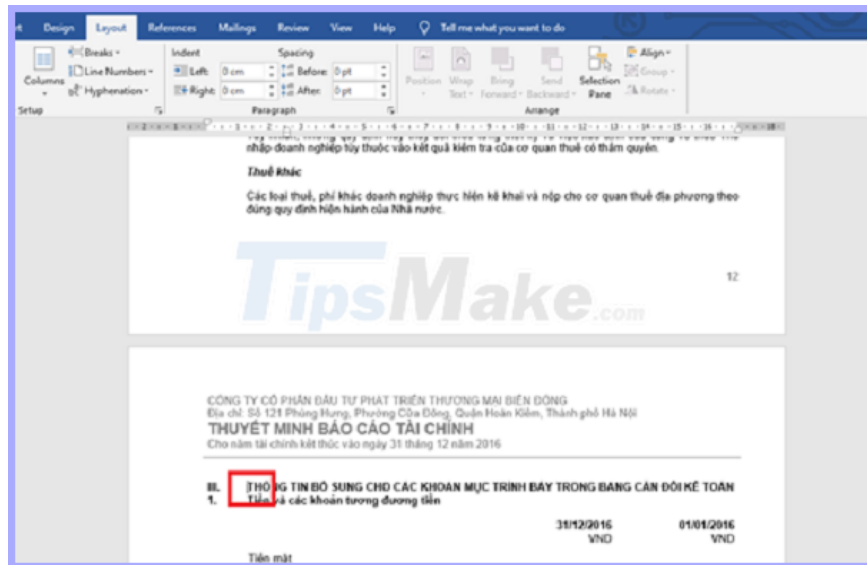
Design Layout References Mailings Review View Help Tell me what you want to do

Columns Breaks Line Numbers Hyphenation Setup

Indent Left: 0 cm Right: 0 cm

Spacing Before: 0 pt After: 0 pt

Paragraph

Position Wrap Text Bring Forward Send Backward Selection Pane Align Group Rotate

Arrange

nhập doanh nghiệp tùy thuộc vào kết quả kiểm tra của cơ quan thuế có thẩm quyền.

Thuế khác

Các loại thuế, phí khác doanh nghiệp thực hiện kê khai và nộp cho cơ quan thuế địa phương theo đúng quy định hiện hành của Nhà nước.

TipsMake.com

12

CÔNG TY CỔ PHẦN ĐẦU TƯ PHÁT TRIỂN THƯƠNG MẠI BIỂN ĐÔNG
Địa chỉ: Số 121 Phùng Hưng, Phường Cửa Đông, Quận Hoàn Kiếm, Thành phố Hà Nội
THUYẾT MINH BÁO CÁO TÀI CHÍNH
Cho năm tài chính kết thúc vào ngày 31 tháng 12 năm 2016

III. THÔNG TIN BỔ SUNG CHO CÁC KHOẢN MỤC TRÌNH BÀY TRONG BẢNG CÂN ĐỐI KẾ TOÁN
1. Tiền và các khoản tương đương tiền

31/12/2016 VND
01/01/2016 VND

Tiền mặt